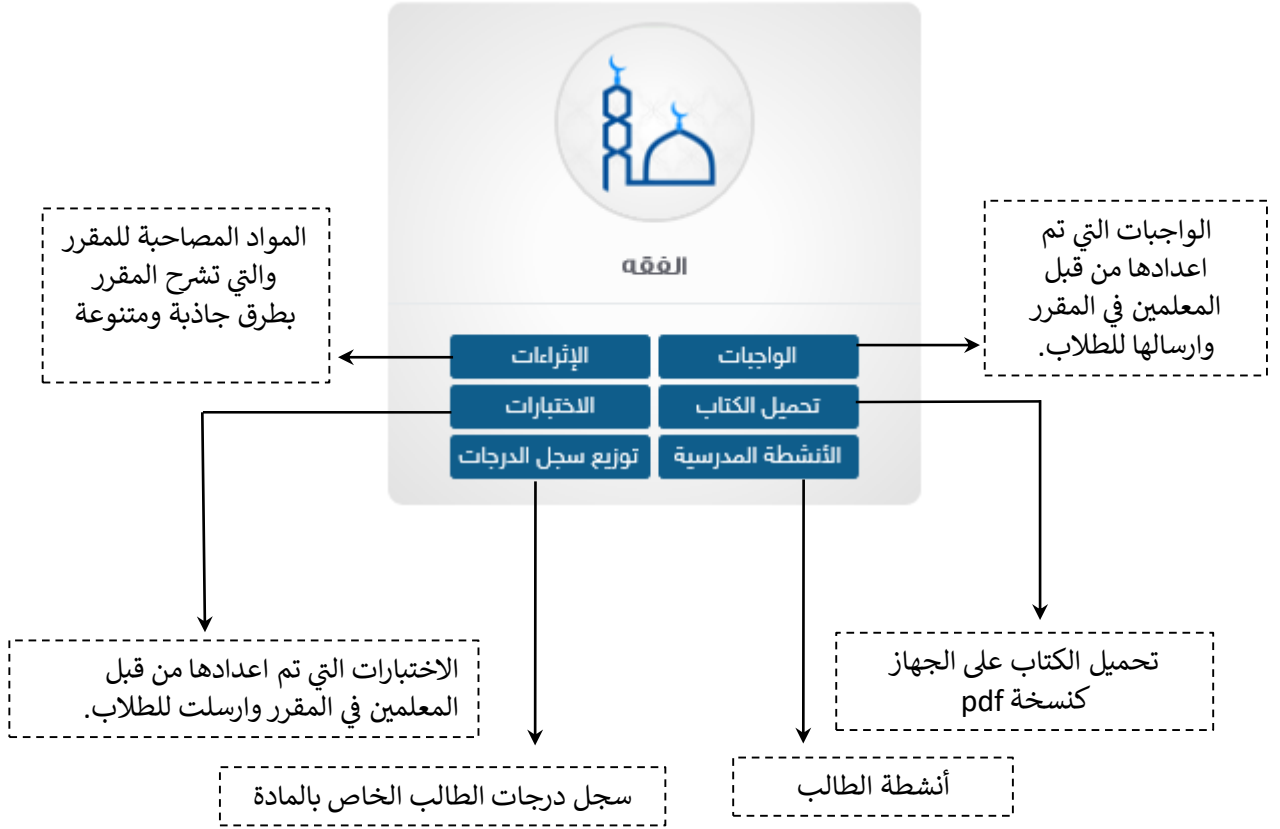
الفقه

الواجبات
الإثراءات
تحميل الكتاب
الاختبارات
الأنشطة المدرسية
توزيع سجل الدرجات

الواجبات التي تم اعدادها من قبل المعلمين في المقرر وارسالها للطلاب.

المواد المصاحبة للمقرر والتي تشرح المقرر بطرق جاذبة ومتنوعة

الاختبارات التي تم اعدادها من قبل المعلمين في المقرر وارسلت للطلاب.

تحميل الكتاب على الجهاز كنسخة pdf

سجل درجات الطالب الخاص بالمادة

أنشطة الطالب